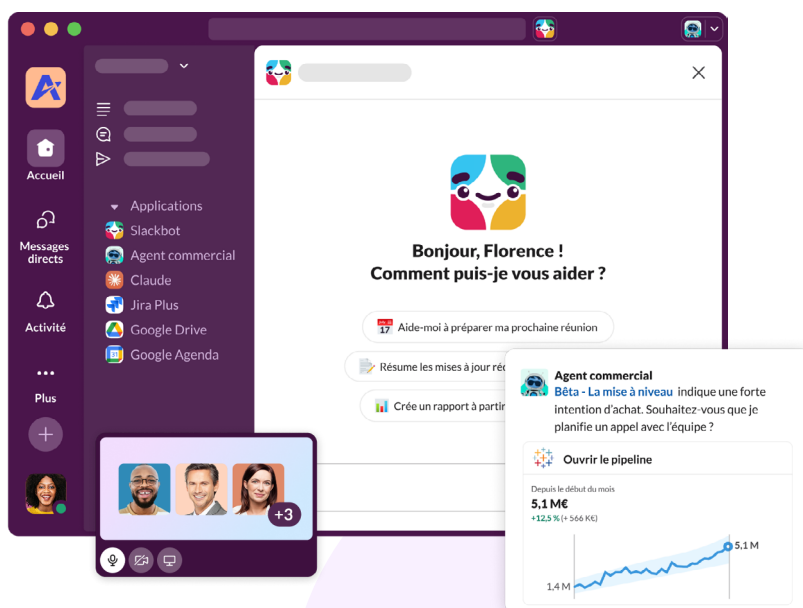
Accueil

Messages directs

Activité

Plus

Applications
Slackbot
Agent commercial
Claude
Jira Plus
Google Drive
Google Agenda

Bonjour, Florence !
Comment puis-je vous aider ?

Aide-moi à préparer ma prochaine réunion
Résume les mises à jour ré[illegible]
Crée un rapport à partir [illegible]

+3

Agent commercial
Bêta - La mise à niveau indique une forte intention d'achat. Souhaitez-vous que je planifie un appel avec l'équipe ?

Ouvrir le pipeline

Depuis le début du mois
5,1 M€
+12,5 % (+ 566 K€)

5,1 M
1,4 M